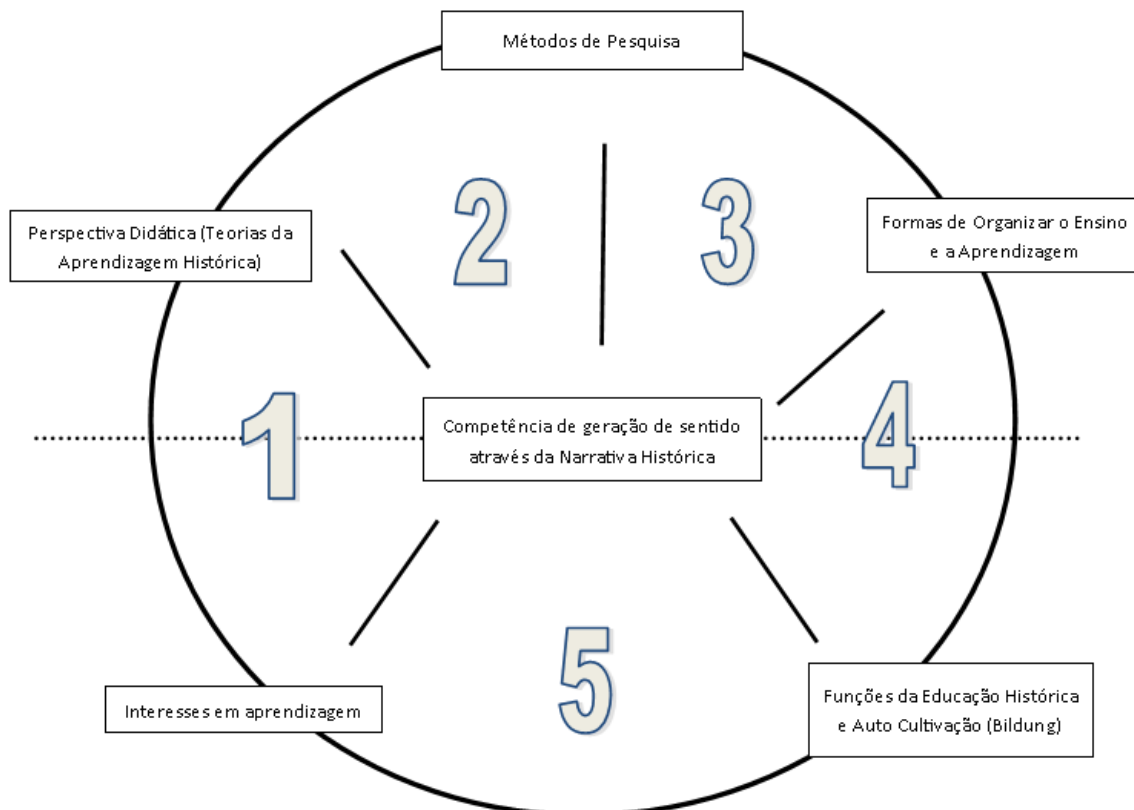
Métodos de Pesquisa

Perspectiva Didática (Teorias da Aprendizagem Histórica)

2

3

Formas de Organizar o Ensino e a Aprendizagem

1

Competência de geração de sentido através da Narrativa Histórica

4

5

Interesses em aprendizagem

Funções da Educação Histórica e Auto Cultivação (Bildung)